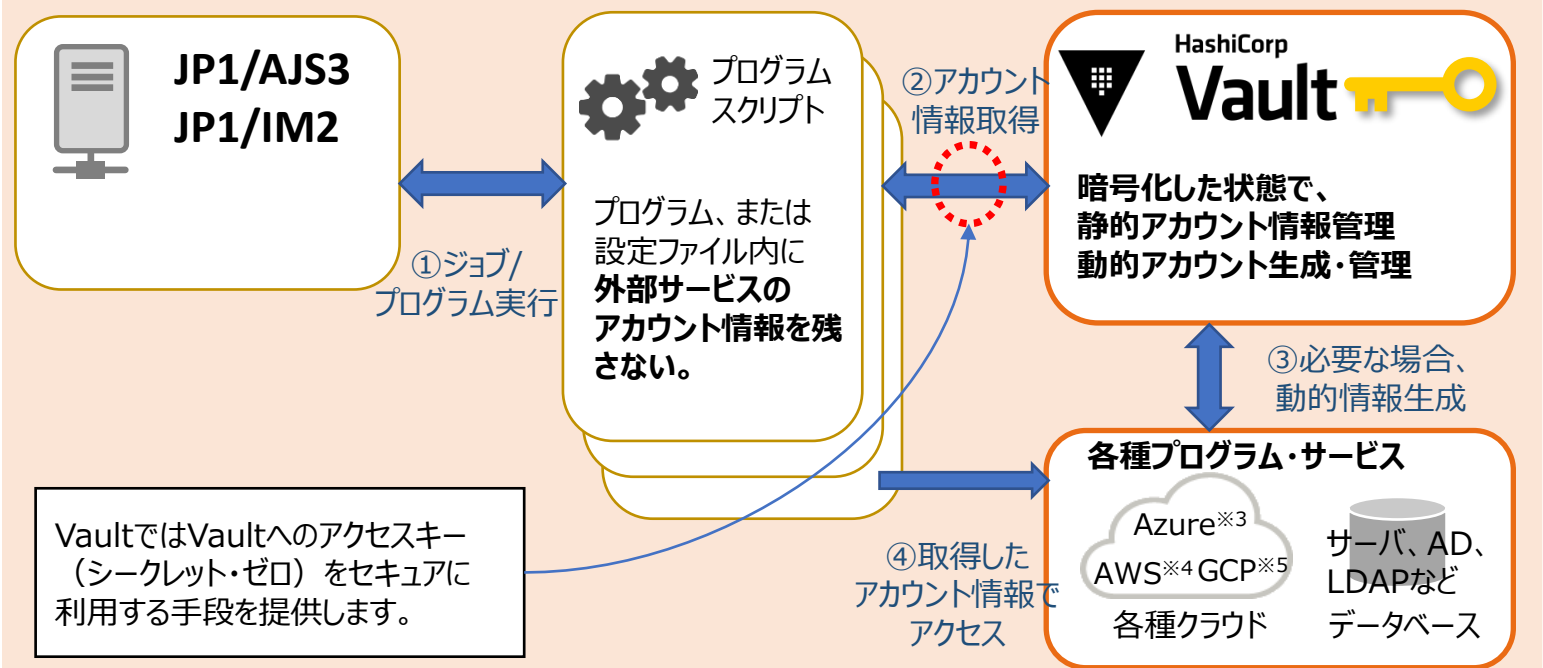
JP1/AJS3
JP1/IM2

プログラム
スクリプト

プログラム、または設定ファイル内に**外部サービスのアカウント情報を残さない。**

①ジョブ/
プログラム実行

②アカウント
情報取得

HashiCorp
Vault

暗号化した状態で、
静的アカウント情報管理
動的アカウント生成・管理

③必要な場合、
動的情報生成

各種プログラム・サービス

Azure※3
AWS※4 GCP※5
各種クラウド

サーバ、AD、
LDAPなど
データベース

④取得した
アカウント情報で
アクセス

VaultではVaultへのアクセスキー（シークレット・ゼロ）をセキュアに利用する手段を提供します。